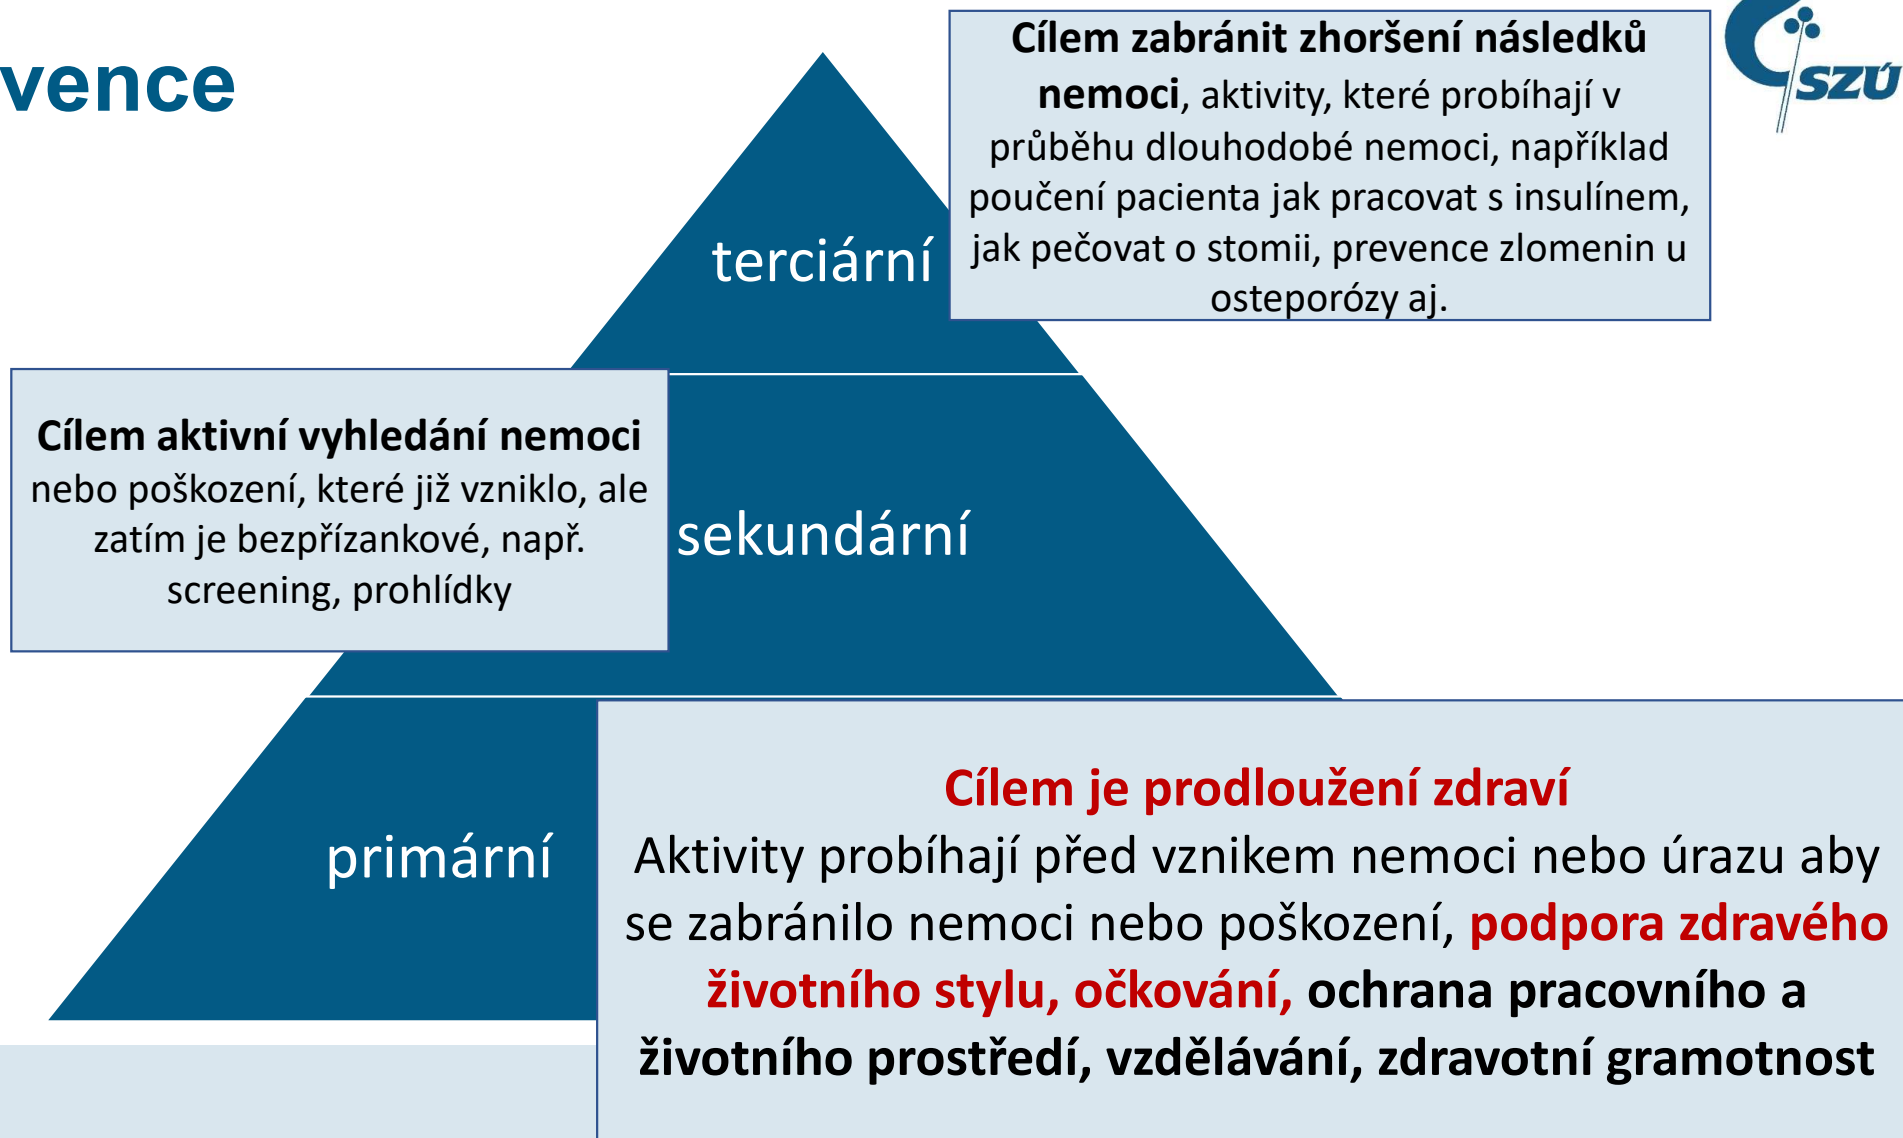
vence

SZÚ

Cílem zabránit zhoršení následků nemoci, aktivity, které probíhají v průběhu dlouhodobé nemoci, například poučení pacienta jak pracovat s insulínem, jak pečovat o stomii, prevence zlomenin u osteporózy aj.

terciární

Cílem aktivní vyhledání nemoci nebo poškození, které již vzniklo, ale zatím je bezpřízankové, např. screening, prohlídky

sekundární

primární

Cílem je prodloužení zdraví
Aktivity probíhají před vznikem nemoci nebo úrazu aby se zabránilo nemoci nebo poškození, podpora zdravého životního stylu, očkování, ochrana pracovního a životního prostředí, vzdělávání, zdravotní gramotnost